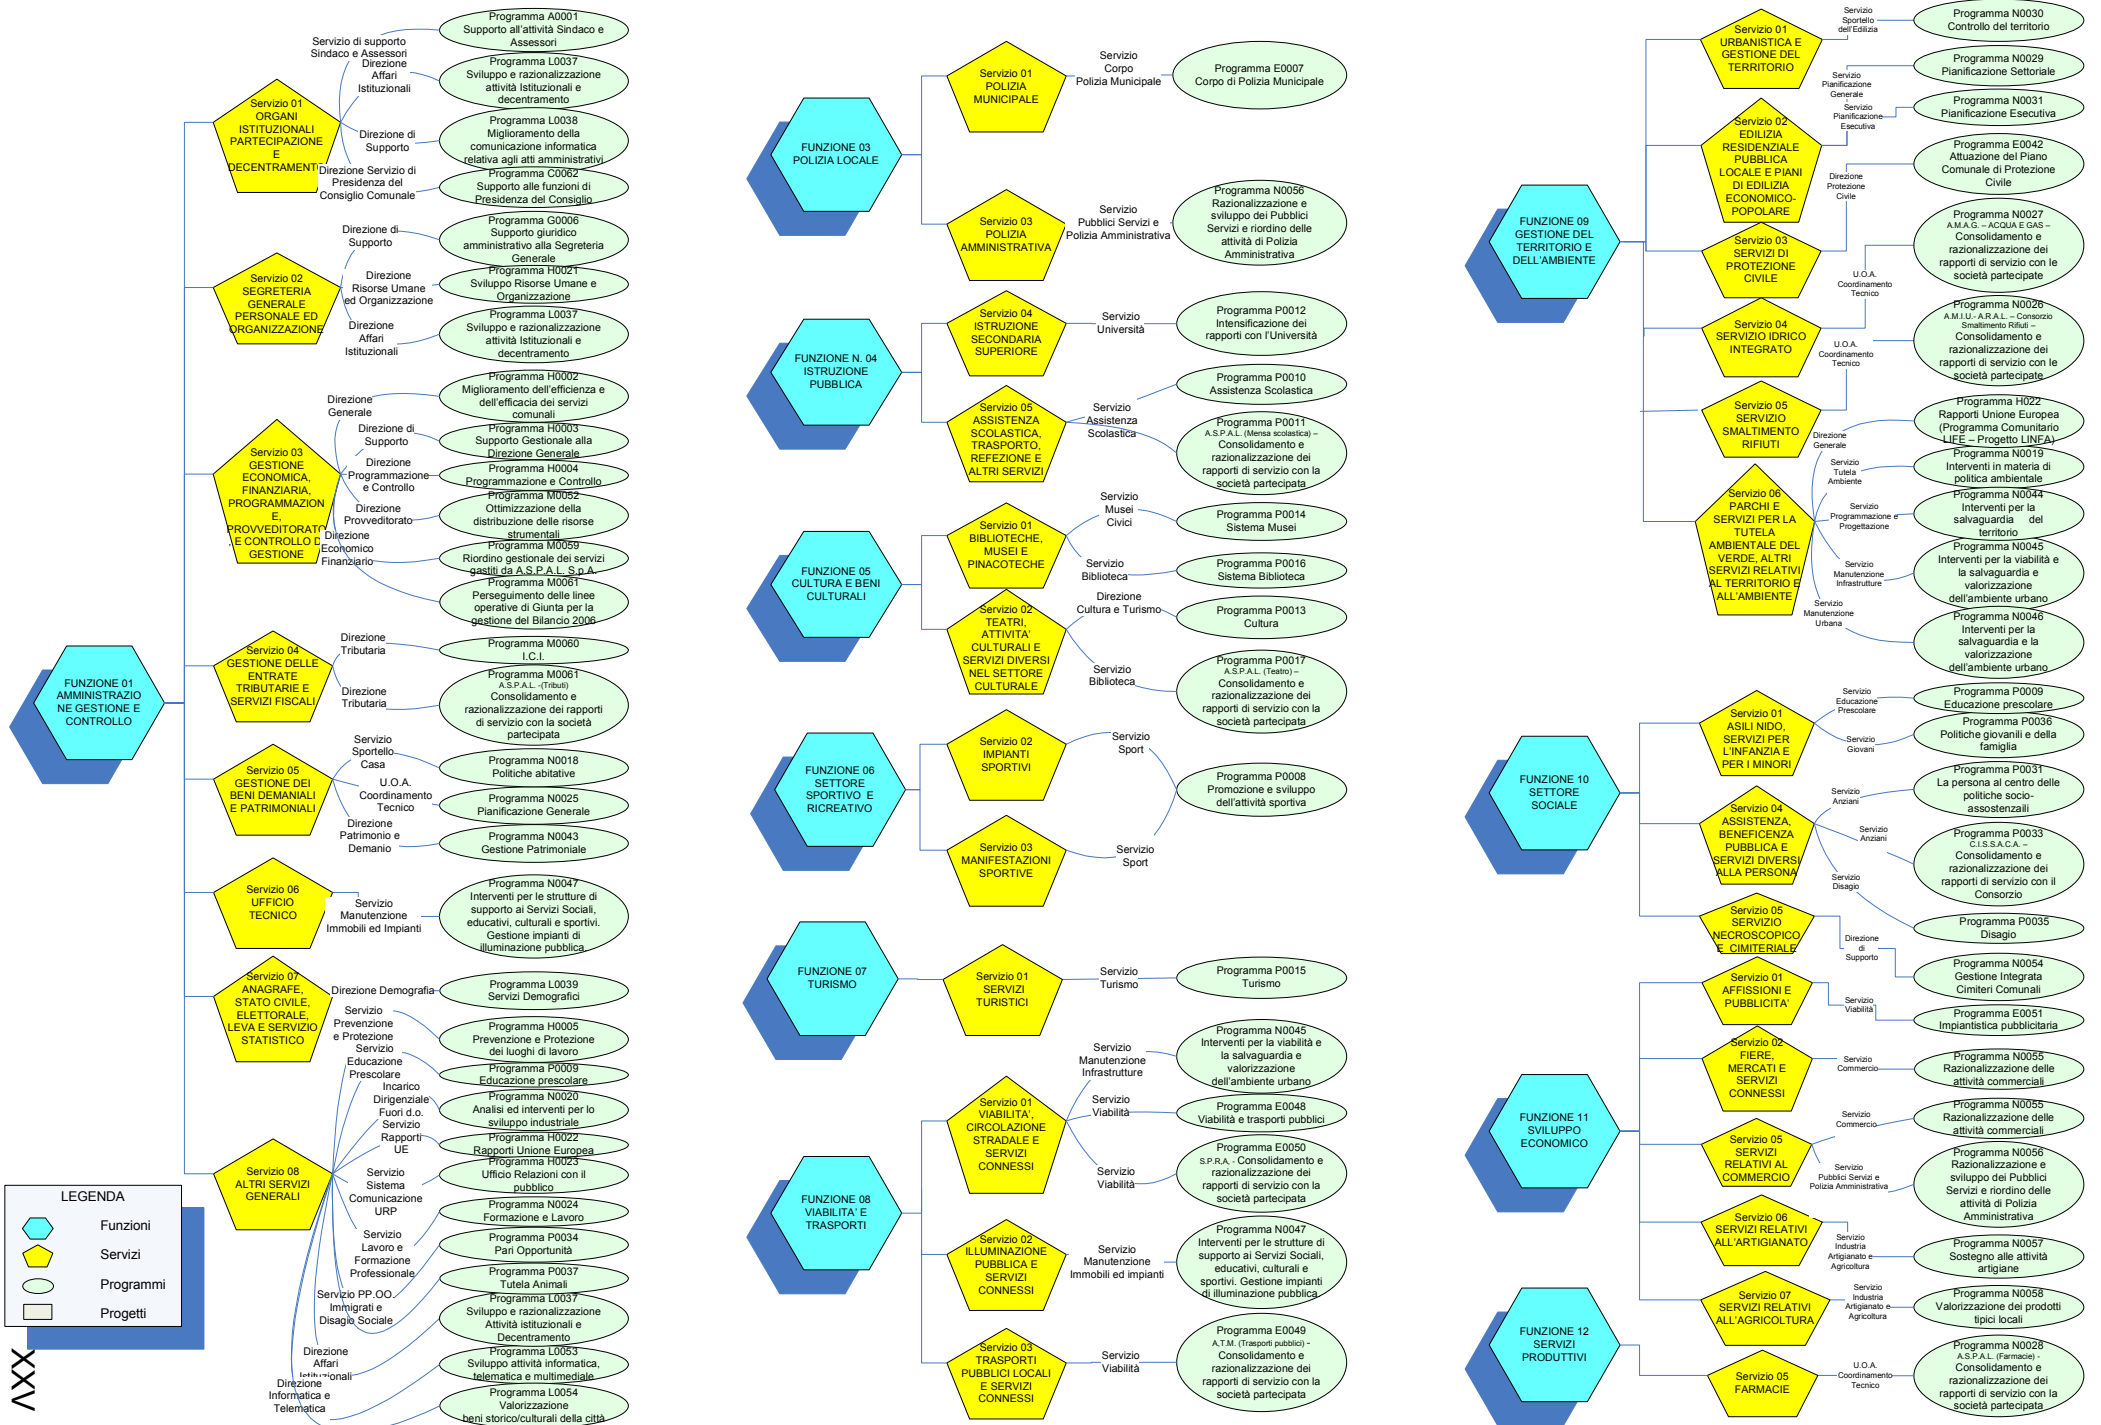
FUNZIONE 01
AMMINISTRAZIONE GESTIONE E CONTROLLO

Servizio 01
ORGANI ISTITUZIONALI PARTECIPAZIONE E DECENTRAMENTO

Servizio di supporto Sindaco e Assessori
Programma A0001
Supporto all'attività Sindaco e Assessori

Direzione Affari Istituzionali
Programma L0037
Sviluppo e razionalizzazione attività Istituzionali e decentramento

Direzione di Supporto
Programma L0038
Miglioramento della comunicazione informatica relativa agli atti amministrativi

Direzione Servizio di Presidenza del Consiglio Comunale
Programma C0062
Supporto alle funzioni di Presidenza del Consiglio

Servizio 02
SEGRETERIA GENERALE PERSONALE ED ORGANIZZAZIONE

Direzione di Supporto
Programma G0006
Supporto giuridico amministrativo alla Segreteria Generale

Direzione Risorse Umane ed Organizzazione
Programma H0021
Sviluppo Risorse Umane e Organizzazione

Direzione Affari Istituzionali
Programma L0037
Sviluppo e razionalizzazione attività Istituzionali e decentramento

Servizio 03
GESTIONE ECONOMICA, FINANZIARIA, PROGRAMMAZIONE, PROVVEDITORATO E CONTROLLO DI GESTIONE

Direzione Generale
Programma H0002
Miglioramento dell'efficienza e dell'efficacia dei servizi comunali

Direzione di Supporto
Programma H0003
Supporto Gestionale alla Direzione Generale

Direzione Programmazione e Controllo
Programma H0004
Programmazione e Controllo

Direzione Provveditorato
Programma M0052
Ottimizzazione della distribuzione delle risorse strumentali

Direzione Economico Finanziario
Programma M0059
Riordino gestionale dei servizi gestiti da A.S.P.A.L. S.p.A.

Programma M0061
Perseguimento delle linee operative di Giunta per la gestione del Bilancio 2006

Servizio 04
GESTIONE DELLE ENTRATE TRIBUTARIE E SERVIZI FISCALI

Direzione Tributaria
Programma M0060
I.C.I.

Direzione Tributaria
Programma M0061
A.S.P.A.L. -(Tributi)
Consolidamento e razionalizzazione dei rapporti di servizio con la società partecipata

Servizio 05
GESTIONE DEI BENI DEMANIALI E PATRIMONIALI

Servizio Sportello Casa
Programma N0018
Politiche abitative

U.O.A. Coordinamento Tecnico
Programma N0025
Pianificazione Generale

Direzione Patrimonio e Demanio
Programma N0043
Gestione Patrimoniale

Servizio 06
UFFICIO TECNICO

Servizio Manutenzione Immobili ed Impianti
Programma N0047
Interventi per le strutture di supporto ai Servizi Sociali, educativi, culturali e sportivi. Gestione impianti di illuminazione pubblica

Servizio 07
ANAGRAFE, STATO CIVILE, ELETTORALE, LEVA E SERVIZIO STATISTICO

Direzione Demografia
Programma L0039
Servizi Demografici

Servizio 08
ALTRI SERVIZI GENERALI

Servizio Prevenzione e Protezione
Programma H0005
Prevenzione e Protezione dei luoghi di lavoro

Servizio Educazione Prescolare
Programma P0009
Educazione prescolare

Incarico Dirigenziale Fuori d.o.
Programma N0020
Analisi ed interventi per lo sviluppo industriale

Servizio Rapporti UE
Programma H0022
Rapporti Unione Europea

Servizio Sistema Comunicazione URP
Programma H0023
Ufficio Relazioni con il pubblico

Programma N0024
Formazione e Lavoro

Servizio Lavoro e Formazione Professionale
Programma P0034
Pari Opportunità

Programma P0037
Tutela Animali

Servizio PP.OO. Immigrati e Disagio Sociale
Programma L0037
Sviluppo e razionalizzazione Attività istituzionali e Decentramento

Direzione Affari Istituzionali
Programma L0053
Sviluppo attività informatica, telematica e multimediale

Direzione Informatica e Telematica
Programma L0054
Valorizzazione beni storico/culturali della città

LEGENDA
Funzioni
Servizi
Programmi
Progetti

XXV

FUNZIONE 03
POLIZIA LOCALE

Servizio 01
POLIZIA MUNICIPALE
Servizio Corpo Polizia Municipale
Programma E0007
Corpo di Polizia Municipale

Servizio 03
POLIZIA AMMINISTRATIVA
Servizio Pubblici Servizi e Polizia Amministrativa
Programma N0056
Razionalizzazione e sviluppo dei Pubblici Servizi e riordino delle attività di Polizia Amministrativa

FUNZIONE N. 04
ISTRUZIONE PUBBLICA

Servizio 04
ISTRUZIONE SECONDARIA SUPERIORE
Servizio Università
Programma P0012
Intensificazione dei rapporti con l'Università

Servizio 05
ASSISTENZA SCOLASTICA, TRASPORTO, REFEZIONE E ALTRI SERVIZI
Servizio Assistenza Scolastica
Programma P0010
Assistenza Scolastica
Programma P0011
A.S.P.A.L. (Mensa scolastica) – Consolidamento e razionalizzazione dei rapporti di servizio con la società partecipata

FUNZIONE 05
CULTURA E BENI CULTURALI

Servizio 01
BIBLIOTECHE, MUSEI E PINACOTECHE
Servizio Musei Civici
Programma P0014
Sistema Musei
Servizio Biblioteca
Programma P0016
Sistema Biblioteca

Servizio 02
TEATRI, ATTIVITA' CULTURALI E SERVIZI DIVERSI NEL SETTORE CULTURALE
Direzione Cultura e Turismo
Programma P0013
Cultura
Servizio Biblioteca
Programma P0017
A.S.P.A.L. (Teatro) – Consolidamento e razionalizzazione dei rapporti di servizio con la società partecipata

FUNZIONE 06
SETTORE SPORTIVO E RICREATIVO

Servizio 02
IMPIANTI SPORTIVI
Servizio Sport
Programma P0008
Promozione e sviluppo dell'attività sportiva

Servizio 03
MANIFESTAZIONI SPORTIVE
Servizio Sport

FUNZIONE 07
TURISMO

Servizio 01
SERVIZI TURISTICI
Servizio Turismo
Programma P0015
Turismo

FUNZIONE 08
VIABILITA' E TRASPORTI

Servizio 01
VIABILITA', CIRCOLAZIONE STRADALE E SERVIZI CONNESSI
Servizio Manutenzione Infrastrutture
Programma N0045
Interventi per la viabilità e la salvaguardia e valorizzazione dell'ambiente urbano
Servizio Viabilità
Programma E0048
Viabilità e trasporti pubblici
Servizio Viabilità
Programma E0050
S.P.R.A. - Consolidamento e razionalizzazione dei rapporti di servizio con la società partecipata

Servizio 02
ILLUMINAZIONE PUBBLICA E SERVIZI CONNESSI
Servizio Manutenzione Immobili ed impianti
Programma N0047
Interventi per le strutture di supporto ai Servizi Sociali, educativi, culturali e sportivi. Gestione impianti di illuminazione pubblica

Servizio 03
TRASPORTI PUBBLICI LOCALI E SERVIZI CONNESSI
Servizio Viabilità
Programma E0049
A.T.M. (Trasporti pubblici) - Consolidamento e razionalizzazione dei rapporti di servizio con la società partecipata

FUNZIONE 09
GESTIONE DEL TERRITORIO E DELL'AMBIENTE

Servizio 01
URBANISTICA E GESTIONE DEL TERRITORIO
Servizio Sportello dell'Edilizia
Programma N0030
Controllo del territorio
Servizio Pianificazione Generale
Programma N0029
Pianificazione Settoriale
Servizio Pianificazione Esecutiva
Programma N0031
Pianificazione Esecutiva

Servizio 02
EDILIZIA RESIDENZIALE PUBBLICA LOCALE E PIANI DI EDILIZIA ECONOMICO-POPOLARE

Servizio 03
SERVIZI DI PROTEZIONE CIVILE
Direzione Protezione Civile
Programma E0042
Attuazione del Piano Comunale di Protezione Civile

Servizio 04
SERVIZIO IDRICO INTEGRATO
U.O.A. Coordinamento Tecnico
Programma N0027
A.M.A.G. – ACQUA E GAS – Consolidamento e razionalizzazione dei rapporti di servizio con le società partecipate
U.O.A. Coordinamento Tecnico
Programma N0026
A.M.I.U.- A.R.A.L. – Consorzio Smaltimento Rifiuti – Consolidamento e razionalizzazione dei rapporti di servizio con le società partecipate

Servizio 05
SERVIZIO SMALTIMENTO RIFIUTI
Direzione Generale
Programma H022
Rapporti Unione Europea (Programma Comunitario LIFE – Progetto LINFA)

Servizio 06
PARCHI E SERVIZI PER LA TUTELA AMBIENTALE DEL VERDE, ALTRI SERVIZI RELATIVI AL TERRITORIO E ALL'AMBIENTE
Servizio Tutela Ambiente
Programma N0019
Interventi in materia di politica ambientale
Servizio Programmazione e Progettazione
Programma N0044
Interventi per la salvaguardia del territorio
Servizio Manutenzione Infrastrutture
Programma N0045
Interventi per la viabilità e la salvaguardia e valorizzazione dell'ambiente urbano
Servizio Manutenzione Urbana
Programma N0046
Interventi per la salvaguardia e la valorizzazione dell'ambiente urbano

FUNZIONE 10
SETTORE SOCIALE

Servizio 01
ASILI NIDO, SERVIZI PER L'INFANZIA E PER I MINORI
Servizio Educazione Prescolare
Programma P0009
Educazione prescolare
Servizio Giovani
Programma P0036
Politiche giovanili e della famiglia

Servizio 04
ASSISTENZA, BENEFICENZA PUBBLICA E SERVIZI DIVERSI ALLA PERSONA
Servizio Anziani
Programma P0031
La persona al centro delle politiche socio-assostenzaili
Servizio Anziani
Programma P0033
C.I.S.S.A.C.A. – Consolidamento e razionalizzazione dei rapporti di servizio con il Consorzio
Servizio Disagio
Programma P0035
Disagio

Servizio 05
SERVIZIO NECROSCOPICO E CIMITERIALE
Direzione di Supporto
Programma N0054
Gestione Integrata Cimiteri Comunali

FUNZIONE 11
SVILUPPO ECONOMICO

Servizio 01
AFFISSIONI E PUBBLICITA'
Servizio Viabilità
Programma E0051
Impiantistica pubblicitaria

Servizio 02
FIERE, MERCATI E SERVIZI CONNESSI
Servizio Commercio
Programma N0055
Razionalizzazione delle attività commerciali

Servizio 05
SERVIZI RELATIVI AL COMMERCIO
Servizio Commercio
Programma N0055
Razionalizzazione delle attività commerciali
Servizio Pubblici Servizi e Polizia Amministrativa
Programma N0056
Razionalizzazione e sviluppo dei Pubblici Servizi e riordino delle attività di Polizia Amministrativa

Servizio 06
SERVIZI RELATIVI ALL'ARTIGIANATO
Servizio Industria Artigianato e Agricoltura
Programma N0057
Sostegno alle attività artigiane

Servizio 07
SERVIZI RELATIVI ALL'AGRICOLTURA
Servizio Industria Artigianato e Agricoltura
Programma N0058
Valorizzazione dei prodotti tipici locali

FUNZIONE 12
SERVIZI PRODUTTIVI

Servizio 05
FARMACIE
U.O.A. Coordinamento Tecnico
Programma N0028
A.S.P.A.L. (Farmacie) - Consolidamento e razionalizzazione dei rapporti di servizio con la società partecipata